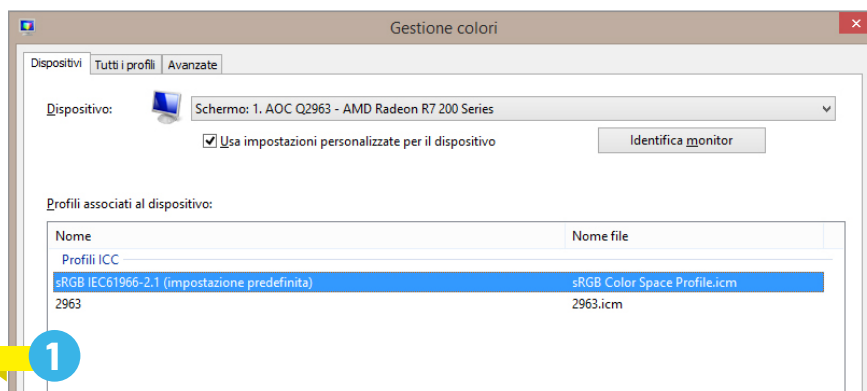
Gestione colori

Dispositivi | Tutti i profili | Avanzate

Dispositivo: Schermo: 1. AOC Q2963 - AMD Radeon R7 200 Series

Usa impostazioni personalizzate per il dispositivo

Identifica monitor

Profili associati al dispositivo:

| Nome | Nome file |
|---|---|
| Profili ICC | |
| sRGB IEC61966-2.1 (impostazione predefinita) | sRGB Color Space Profile.icm |
| 2963 | 2963.icm |

1